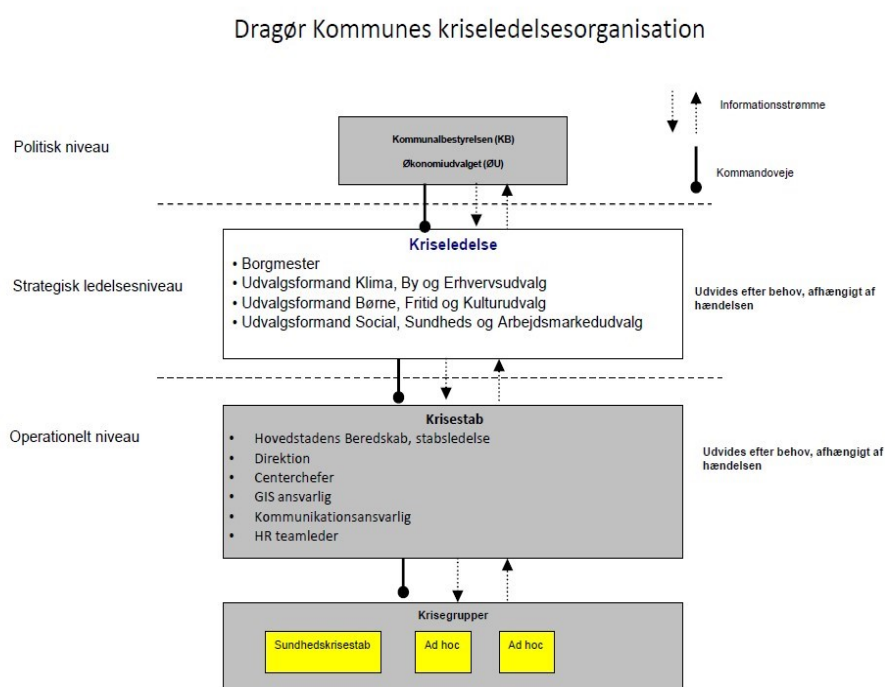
Dragør Kommunes kriseledelsesorganisation

Informationsstrømme

Kommandoveje

Politisk niveau

Kommunalbestyrelsen (KB)

Økonomiudvalget (ØU)

Strategisk ledelsesniveau

Kriseledelse
• Borgmester
• Udvalgsformand Klima, By og Erhvervsudvalg
• Udvalgsformand Børne, Fritid og Kulturudvalg
• Udvalgsformand Social, Sundheds og Arbejdsmarkedudvalg

Udvides efter behov, afhængigt af hændelsen

Operationelt niveau

Krisestab
• Hovedstadens Beredskab, stabsledelse
• Direktion
• Centerchefer
• GIS ansvarlig
• Kommunikationsansvarlig
• HR teamleder

Udvides efter behov, afhængigt af hændelsen

Krisegrupper

Sundhedskrisestab

Ad hoc

Ad hoc